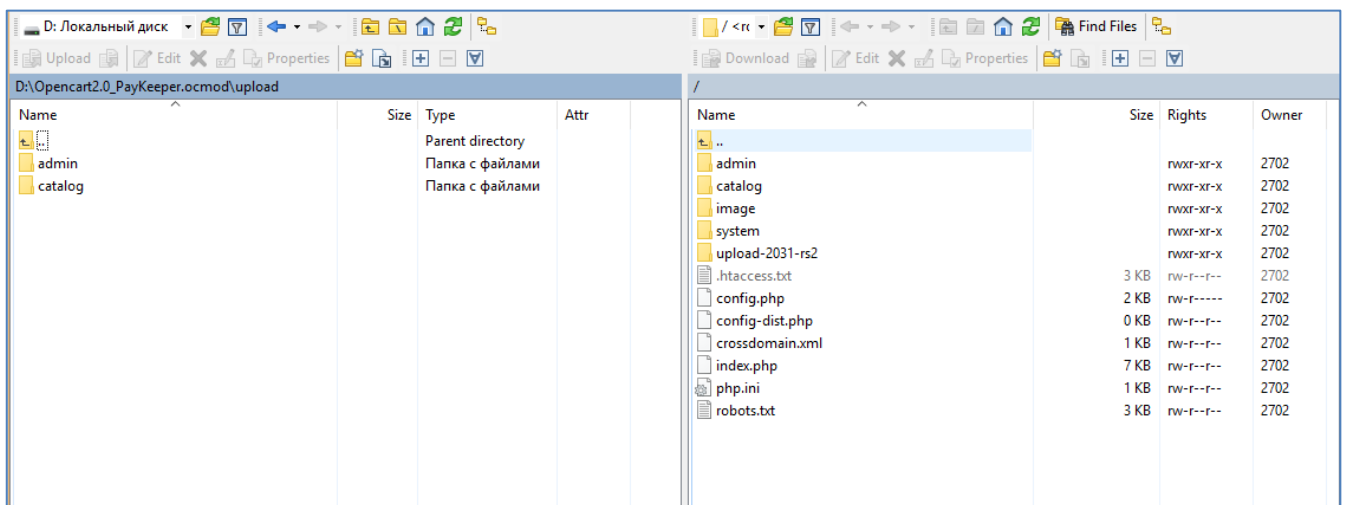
D: Локальный диск

Upload Edit Properties

D:\Opencart2.0_PayKeeper.ocmod\upload

| Name | Size | Type | Attr |
|---|---|---|---|
| .. | | Parent directory | |
| admin | | Папка с файлами | |
| catalog | | Папка с файлами | |

/ <r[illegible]

Find Files

Download Edit Properties

/

| Name | Size | Rights | Owner |
|---|---|---|---|
| .. | | | |
| admin | | rwxr-xr-x | 2702 |
| catalog | | rwxr-xr-x | 2702 |
| image | | rwxr-xr-x | 2702 |
| system | | rwxr-xr-x | 2702 |
| upload-2031-rs2 | | rwxr-xr-x | 2702 |
| .htaccess.txt | 3 KB | rw-r--r-- | 2702 |
| config.php | 2 KB | rw-r----- | 2702 |
| config-dist.php | 0 KB | rw-r--r-- | 2702 |
| crossdomain.xml | 1 KB | rw-r--r-- | 2702 |
| index.php | 7 KB | rw-r--r-- | 2702 |
| php.ini | 1 KB | rw-r--r-- | 2702 |
| robots.txt | 3 KB | rw-r--r-- | 2702 |